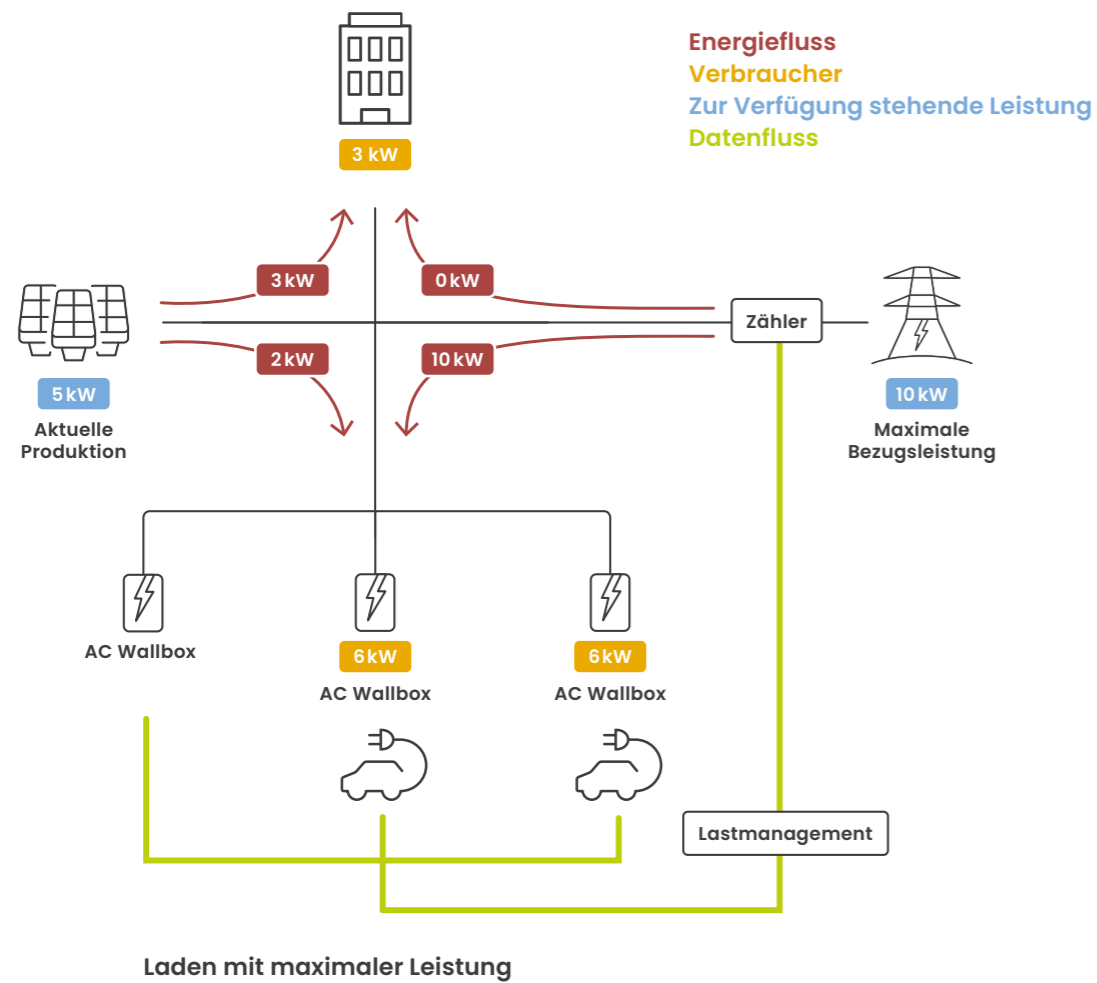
Energiefluss
Verbraucher
Zur Verfügung stehende Leistung
Datenfluss

3 kW

3 kW
0 kW
2 kW
10 kW

Zähler

5 kW
Aktuelle Produktion

10 kW
Maximale Bezugsleistung

AC Wallbox
6 kW
AC Wallbox
6 kW
AC Wallbox

Lastmanagement

Laden mit maximaler Leistung